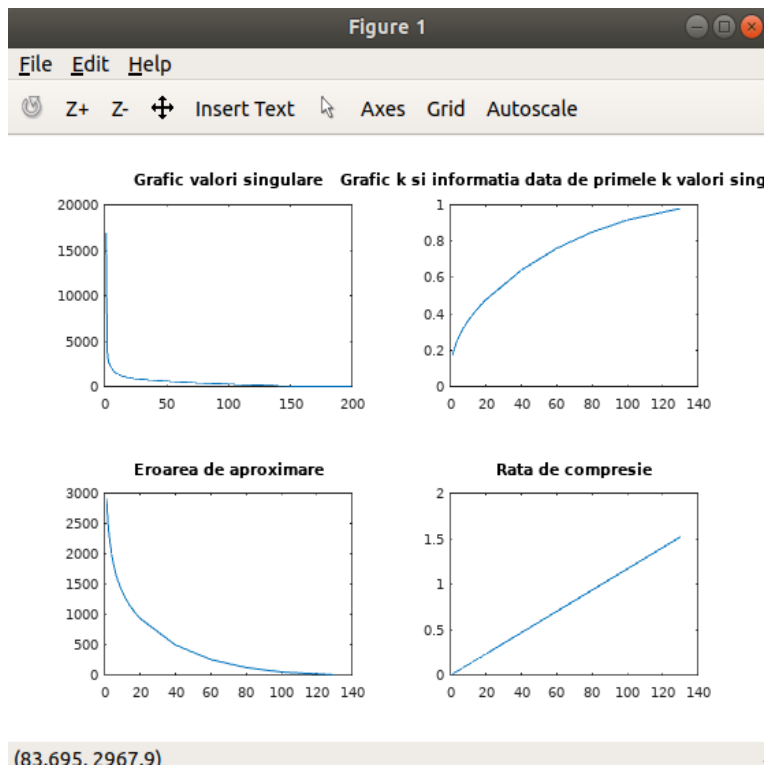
Figure 1

File Edit Help

Z+ Z- Insert Text Axes Grid Autoscale

Grafic valori singulare

20000
15000
10000
5000
0
0 50 100 150 200

Grafic k si informatia data de primele k valori sing

1
0.8
0.6
0.4
0.2
0
0 20 40 60 80 100 120 140

Eroarea de aproximare

3000
2500
2000
1500
1000
500
0
0 20 40 60 80 100 120 140

Rata de compresie

2
1.5
1
0.5
0
0 20 40 60 80 100 120 140

(83.695, 2967.9)